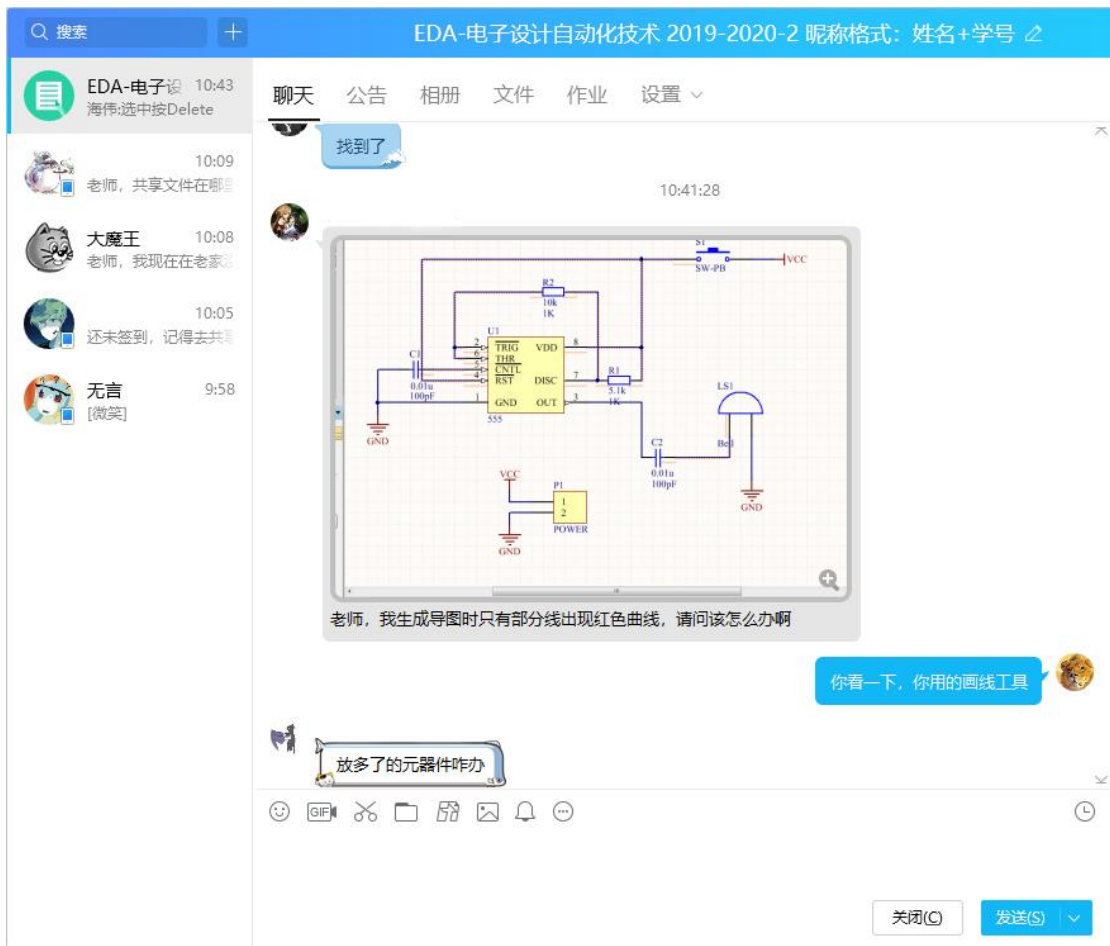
搜索

EDA-电子设计自动化技术 2019-2020-2 昵称格式：姓名+学号

EDA-电子设 10:43
海伟:选中按Delete

10:09
老师，共享文件在哪

大魔王 10:08
老师，我现在在老家

10:05
还未签到，记得去共

无言 9:58
[微笑]

聊天 公告 相册 文件 作业 设置

找到了

10:41:28

S1
SW-PB
VCC
R2
10k
1K
U1
TRIG
THR
CNTL
RST
GND
VDD
DISC
OUT
2
6
5
4
1
8
7
3
C1
0.01u
100pF
555
R1
5.1k
1K
LS1
Bell
GND
C2
0.01u
100pF
GND
VCC
P1
1
2
POWER
GND

老师，我生成导图时只有部分线出现红色曲线，请问该怎么办啊

你看一下，你用的画线工具

放多了的元器件咋办

GIF

关闭(C)
发送(S)